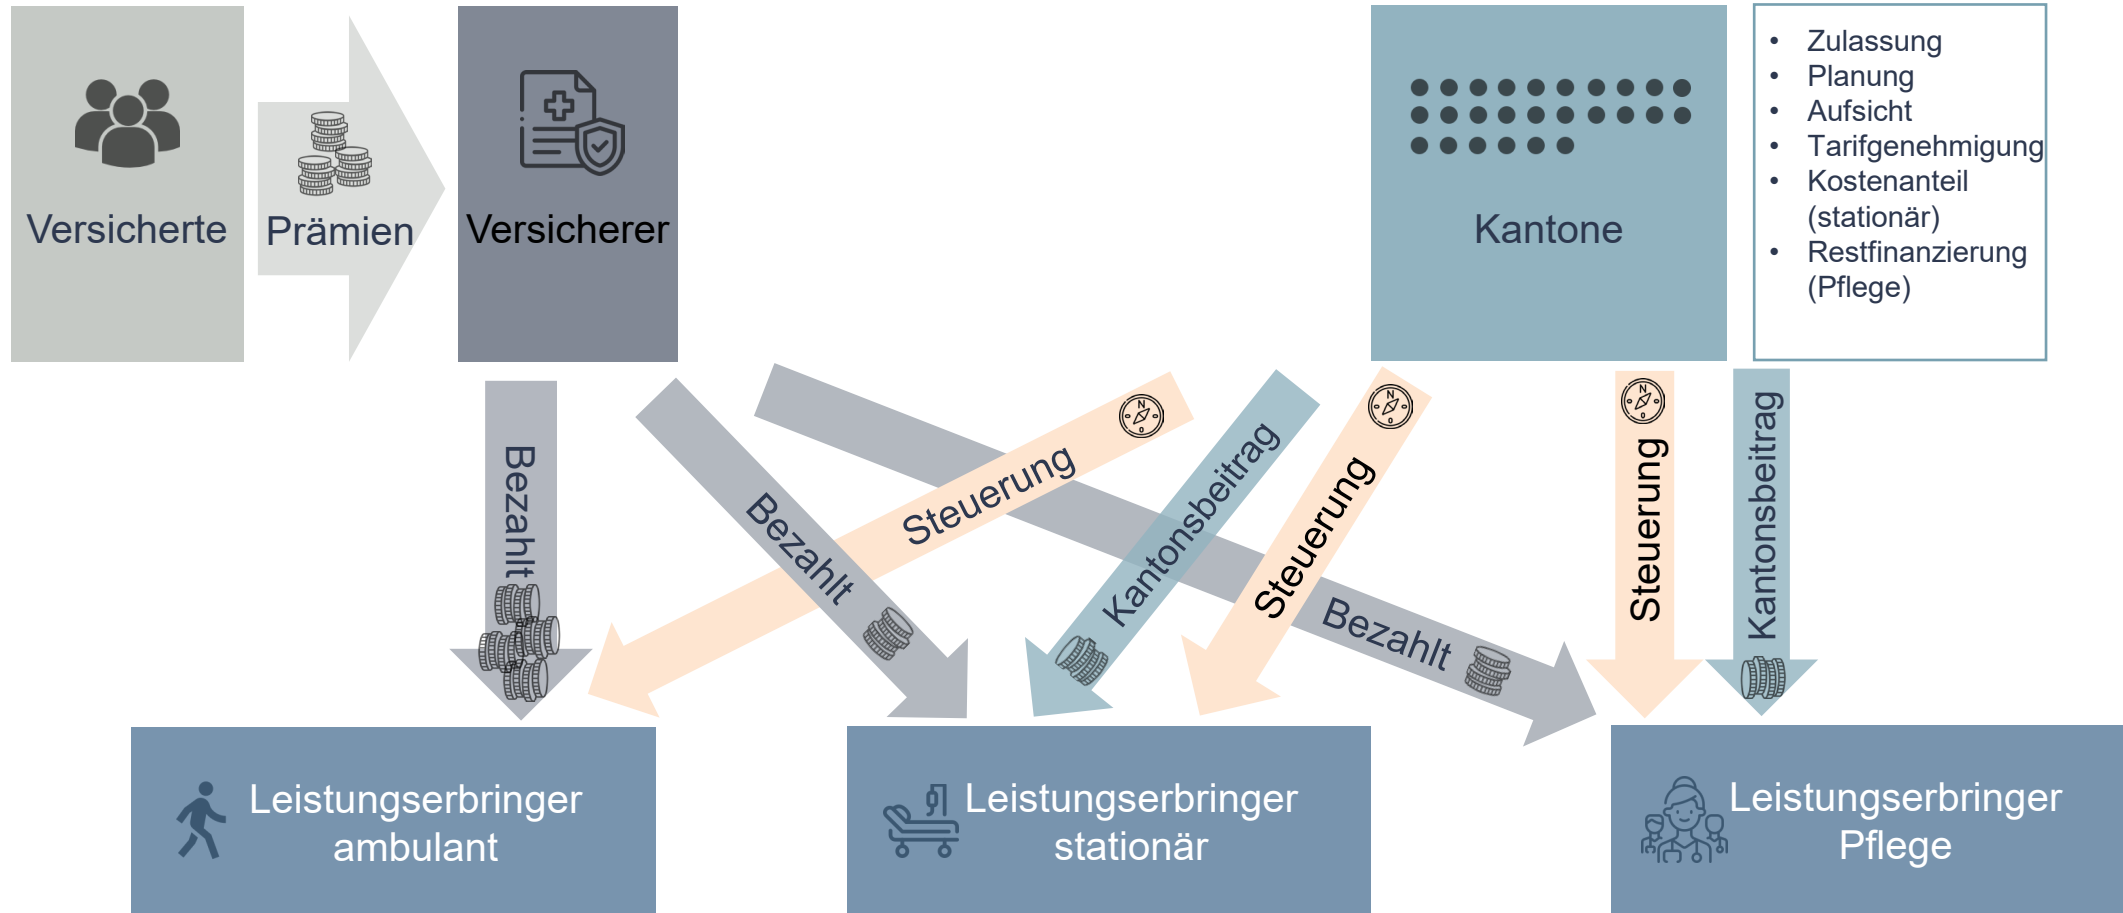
Versicherte

Prämien

Versicherer

Kantone

- Zulassung
- Planung
- Aufsicht
- Tarifgenehmigung
- Kostenanteil (stationär)
- Restfinanzierung (Pflege)

Bezahlt

Bezahlt

Steuerung

Kantonsbeitrag

Steuerung

Bezahlt

Steuerung

Kantonsbeitrag

Leistungserbringer ambulant

Leistungserbringer stationär

Leistungserbringer Pflege